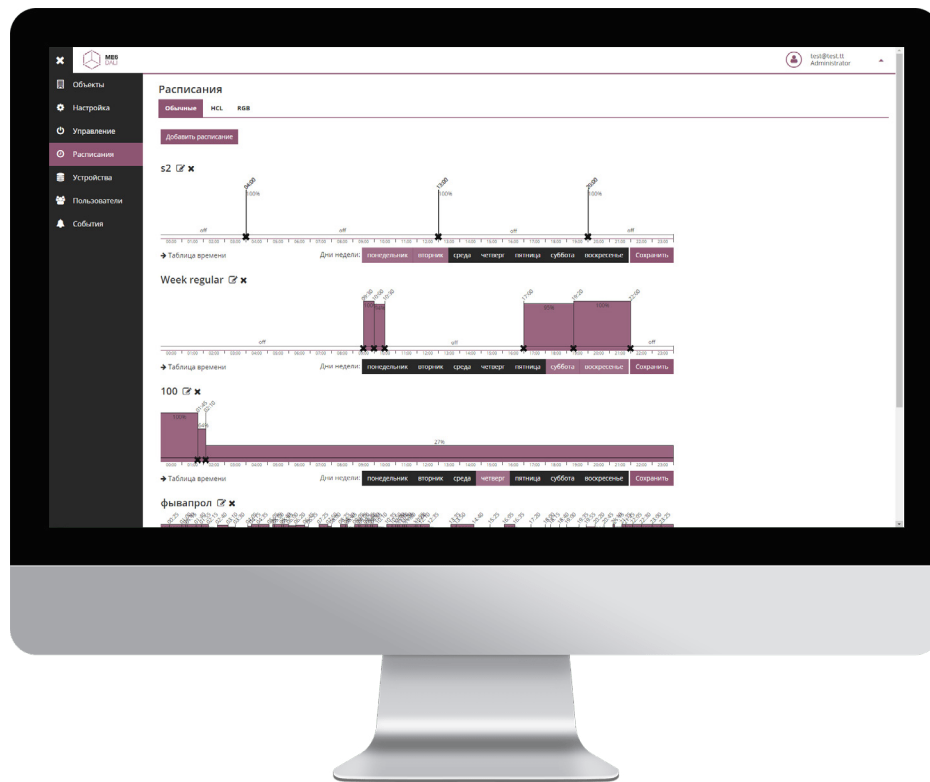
MBS DALI

test@test.tt
Administrator

Объекты
Настройка
Управление
Расписания
Устройства
Пользователи
События

Расписания

Обычные MCL RGB

Добавить расписание

s2

06:00
100%
13:00
100%
20:00
100%

off off off off

→ Таблица времени

Дни недели: понедельник вторник среда четверг пятница суббота воскресенье Сохранить

Week regular

off off off
80%
100%

→ Таблица времени

Дни недели: понедельник вторник среда четверг пятница суббота воскресенье Сохранить

100

100%
64%
27%

→ Таблица времени

Дни недели: понедельник вторник среда четверг пятница суббота воскресенье Сохранить

фывапрол